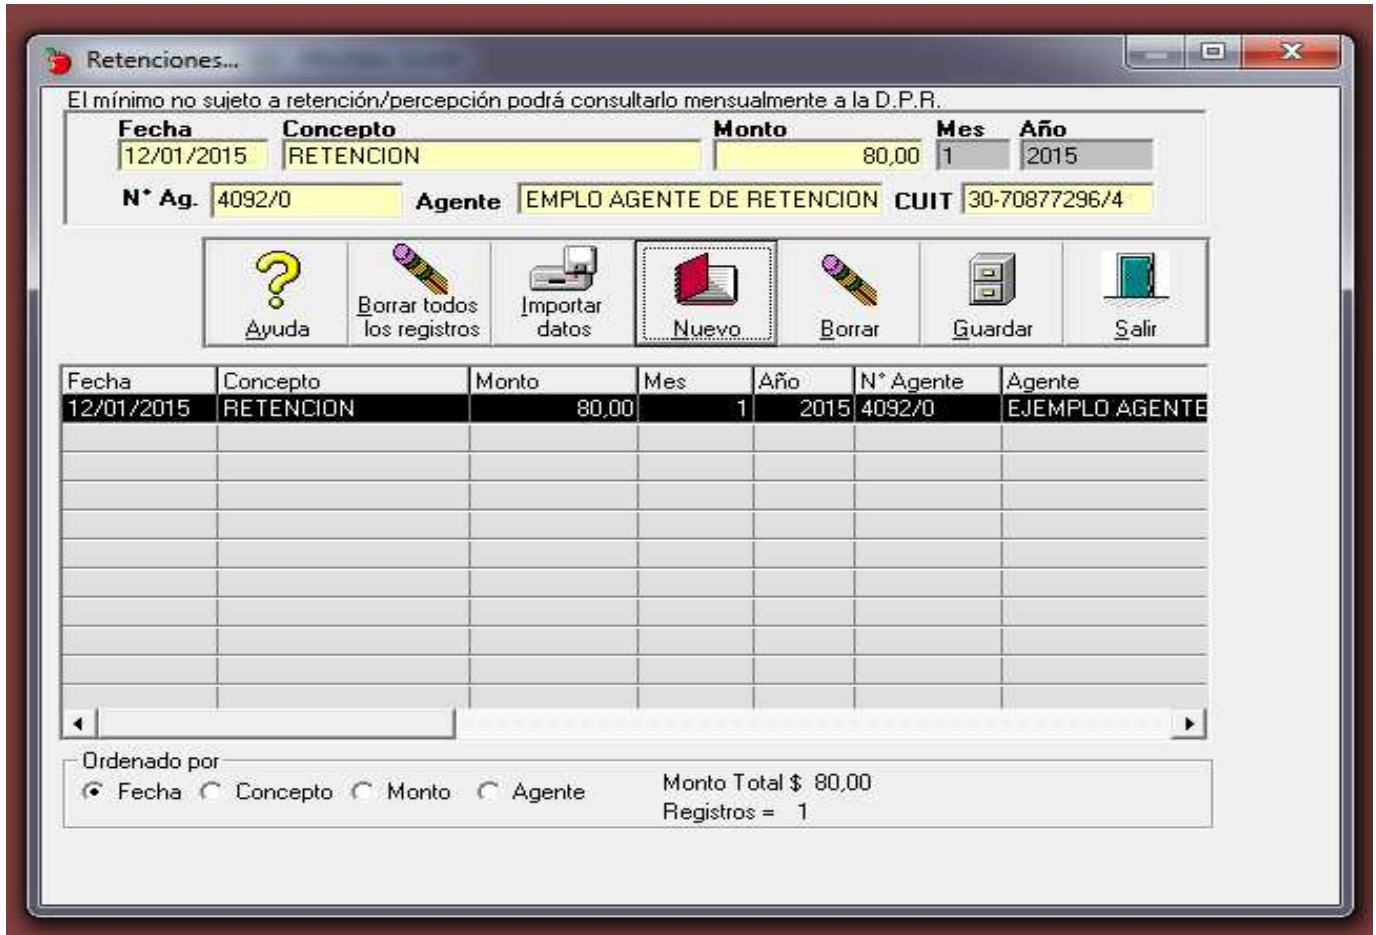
Retenciones...

El mínimo no sujeto a retención/percepción podrá consultarlo mensualmente a la D.P.R.

Fecha 12/01/2015
Concepto RETENCION
Monto 80,00
Mes 1
Año 2015

N° Ag. 4092/0
Agente EMPLO AGENTE DE RETENCION
CUIT 30-70877296/4

Ayuda
Borrar todos los registros
Importar datos
Nuevo
Borrar
Guardar
Salir

| Fecha | Concepto | Monto | Mes | Año | N° Agente | Agente |
|---|---|---|---|---|---|---|
| 12/01/2015 | RETENCION | 80,00 | 1 | 2015 | 4092/0 | EJEMPLO AGENTE |

Ordenado por
Fecha Concepto Monto Agente

Monto Total $ 80,00
Registros = 1